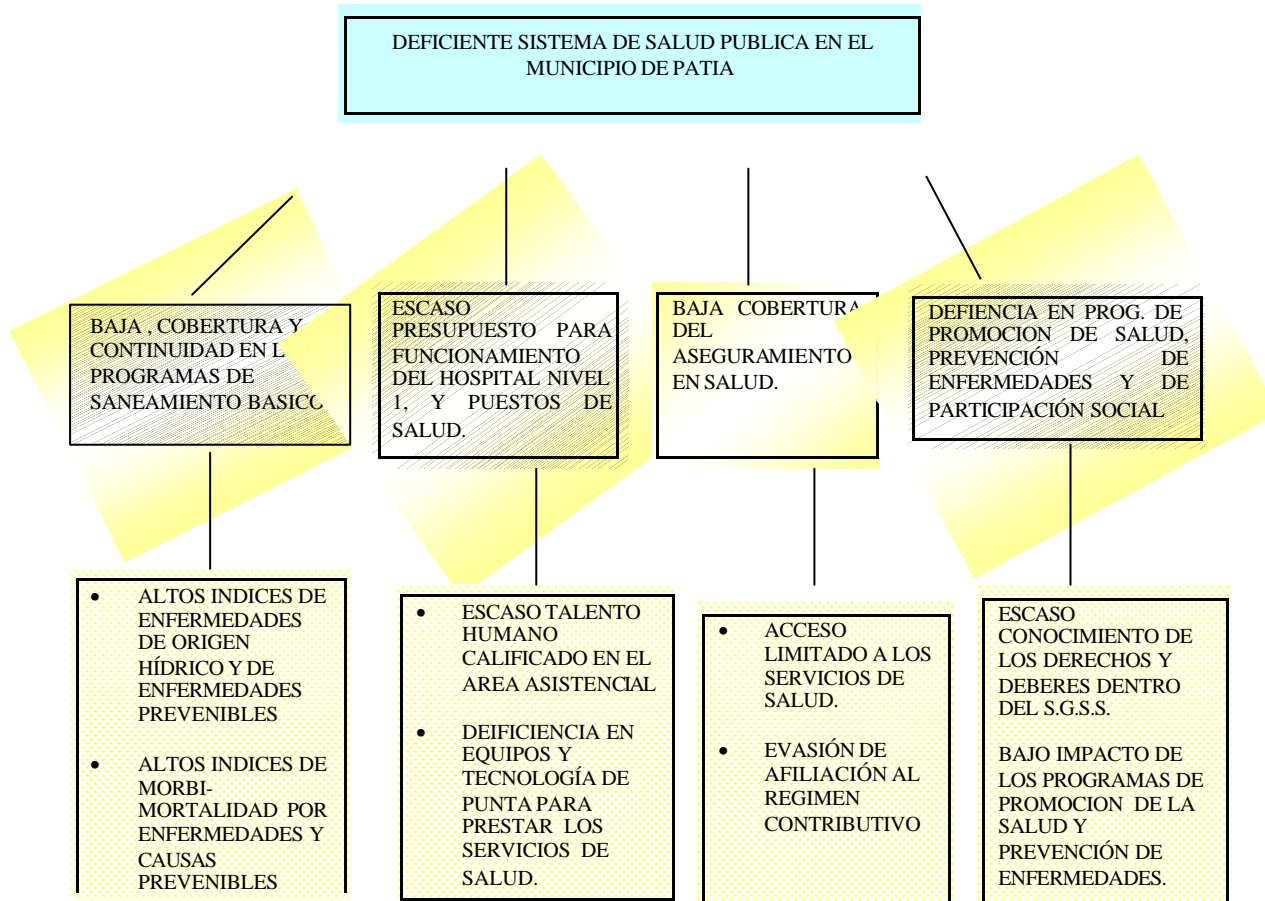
DEFICIENTE SISTEMA DE SALUD PUBLICA EN EL MUNICIPIO DE PATIA

BAJA , COBERTURA Y CONTINUIDAD EN L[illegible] PROGRAMAS DE SANEAMIENTO BASICO

ESCASO PRESUPUESTO PARA FUNCIONAMIENTO DEL HOSPITAL NIVEL 1, Y PUESTOS DE SALUD.

BAJA COBERTURA DEL ASEGURAMIENTO EN SALUD.

DEFIENCIA EN PROG. DE PROMOCION DE SALUD, PREVENCIÓN DE ENFERMEDADES Y DE PARTICIPACIÓN SOCIAL

• ALTOS INDICES DE ENFERMEDADES DE ORIGEN HÍDRICO Y DE ENFERMEDADES PREVENIBLES
• ALTOS INDICES DE MORBI-MORTALIDAD POR ENFERMEDADES Y CAUSAS PREVENIBLES

• ESCASO TALENTO HUMANO CALIFICADO EN EL AREA ASISTENCIAL
• DEIFICIENCIA EN EQUIPOS Y TECNOLOGÍA DE PUNTA PARA PRESTAR LOS SERVICIOS DE SALUD.

• ACCESO LIMITADO A LOS SERVICIOS DE SALUD.
• EVASIÓN DE AFILIACIÓN AL REGIMEN CONTRIBUTIVO

ESCASO CONOCIMIENTO DE LOS DERECHOS Y DEBERES DENTRO DEL S.G.S.S.

BAJO IMPACTO DE LOS PROGRAMAS DE PROMOCION DE LA SALUD Y PREVENCIÓN DE ENFERMEDADES.